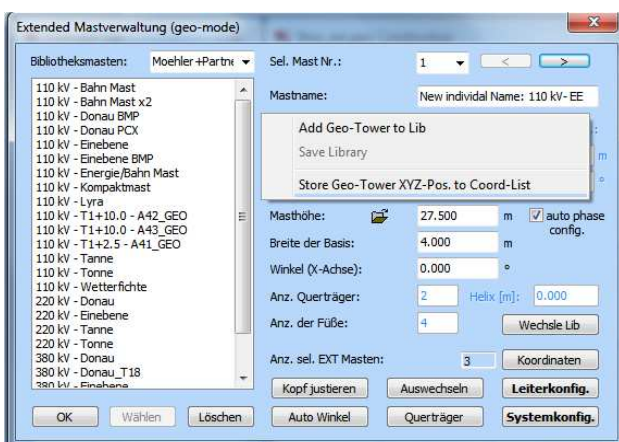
Extended Mastverwaltung (geo-mode)

Bibliotheksmasten: Moehler+Partne

110 kV - Bahn Mast
110 kV - Bahn Mast x2
110 kV - Donau BMP
110 kV - Donau PCX
110 kV - Einebene
110 kV - Einebene BMP
110 kV - Energie/Bahn Mast
110 kV - Kompaktmast
110 kV - Lyra
110 kV - T1+10.0 - A42_GEO
110 kV - T1+10.0 - A43_GEO
110 kV - T1+2.5 - A41_GEO
110 kV - Tanne
110 kV - Tonne
110 kV - Wetterfichte
220 kV - Donau
220 kV - Einebene
220 kV - Tanne
220 kV - Tonne
380 kV - Donau
380 kV - Donau_T18
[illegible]

OK Wählen Löschen

Sel. Mast Nr.: 1 < >

Mastname: New individal Name: 110 kV- EE

Add Geo-Tower to Lib
Save Library
Store Geo-Tower XYZ-Pos. to Coord-List

Masthöhe: 27.500 m auto phase config.

Breite der Basis: 4.000 m

Winkel (X-Achse): 0.000 °

Anz. Querträger: 2 Helix [m]: 0.000

Anz. der Füße: 4 Wechsle Lib

Anz. sel. EXT Masten: 3 Koordinaten

Kopf justieren Auswechseln Leiterkonfig.

Auto Winkel Querträger Systemkonfig.